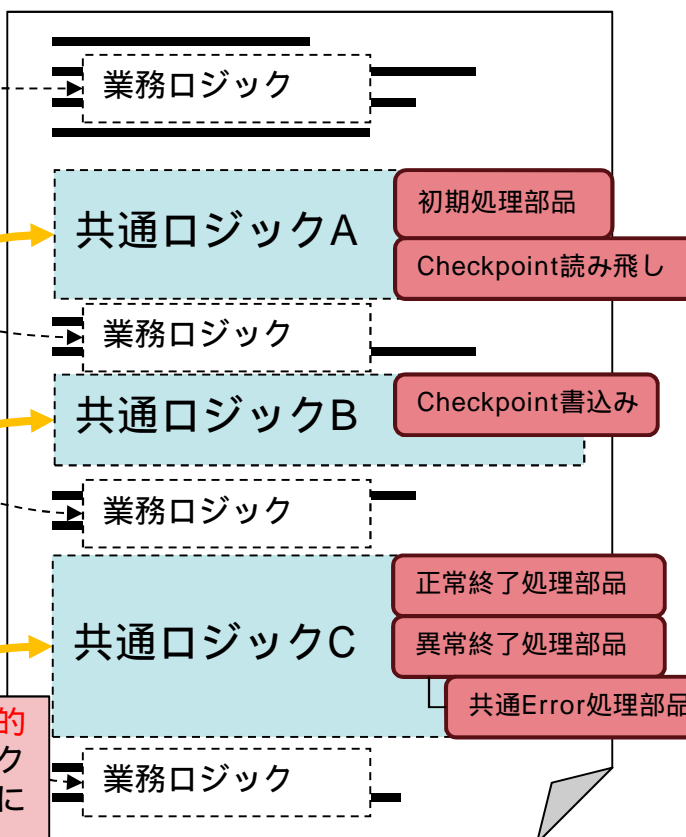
業務ロジック

共通ロジックA

初期処理部品

Checkpoint読み飛し

業務ロジック

共通ロジックB

Checkpoint書込み

業務ロジック

共通ロジックC

正常終了処理部品

異常終了処理部品

共通Error処理部品

的
ク
に

業務ロジック